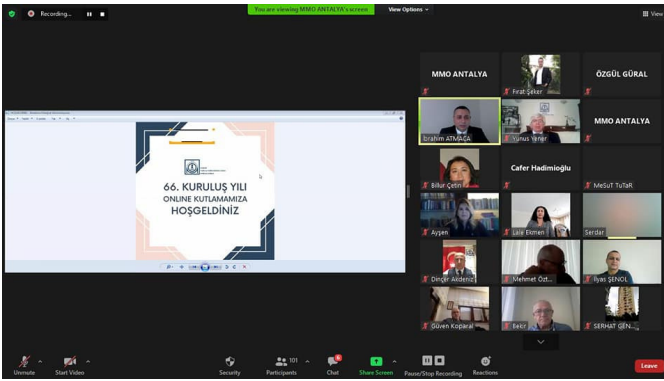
Recording...

You are viewing MMO ANTALYA's screen

View Options

View

66. KURULUŞ YILI
ONLINE KUTLAMAMIZA
HOŞGELDİNİZ

MMO ANTALYA
Fırat Şeker
ÖZGÜL GÜRAL
İbrahim ATMACA
Yunus Yener
MMO ANTALYA
Billur Çetin
Cafer Hadimioğlu
MeSuT TuTaR
Ayşen
Lale Ekmen
Serdar
Dinçer Akdeniz
Mehmet Özt...
İlyas ŞENOL
Güven Koparal
Bekir
SERHAT GEN...

Unmute
Start Video
Security
Participants 101
Chat
Share Screen
Pause/Stop Recording
Reactions
Leave